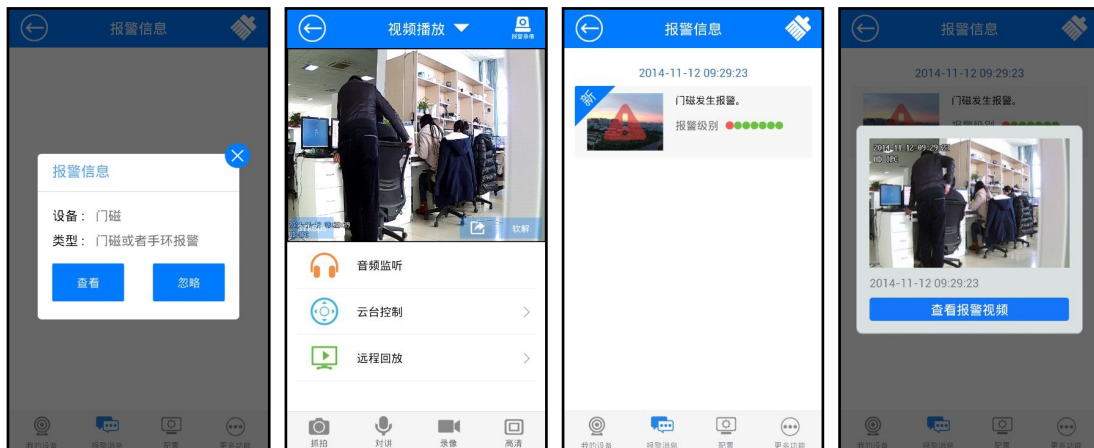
报警信息

报警信息

设备：门磁

类型：门磁或者手环报警

查看

忽略

我的设备 报警消息 配置 更多功能

视频播放

报警录像

软解

音频监听

云台控制

远程回放

抓拍 对讲 录像 高清

报警信息

2014-11-12 09:29:23

新

门磁发生报警。

报警级别

我的设备 报警消息 配置 更多功能

报警信息

2014-11-12 09:29:23

门磁发生报警。

报警级别

2014-11-12 09:29:23

查看报警视频

我的设备 报警消息 配置 更多功能